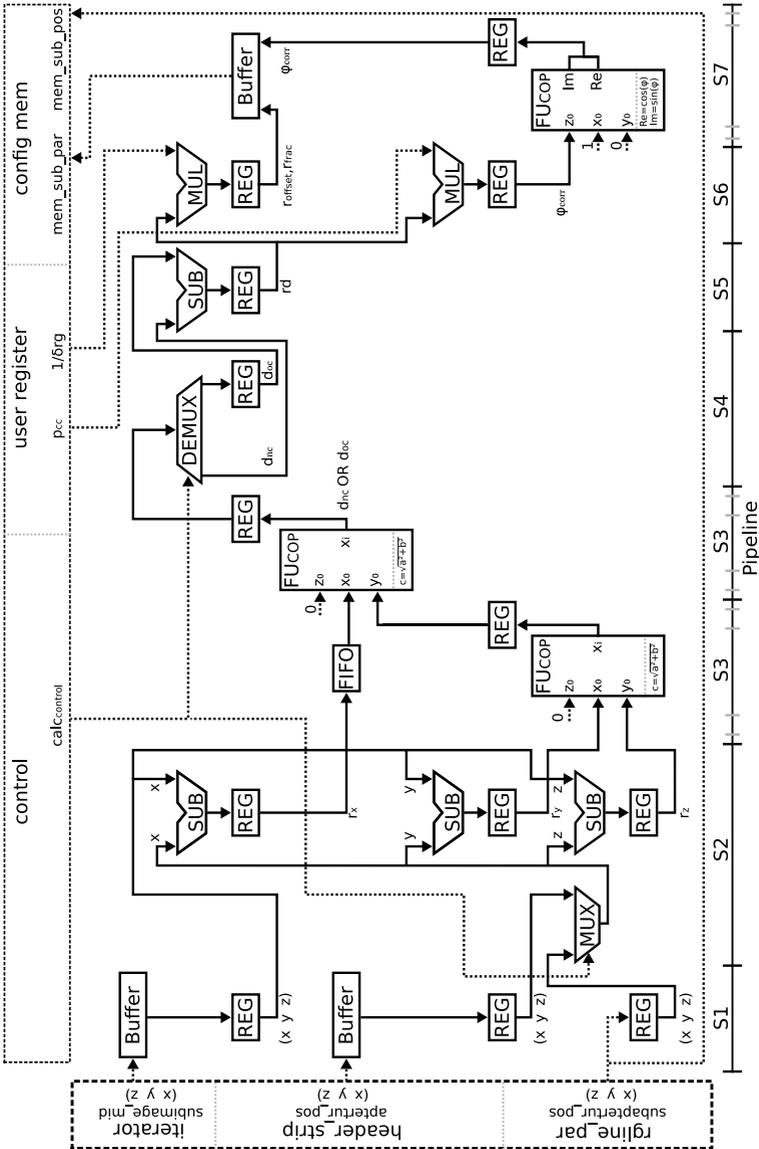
config mem
mem_sub_par
mem_sub_pos
user register
$p_{cc}$
1/δrg
control
$calc_{control}$
Buffer
REG
$\varphi_{corr}$
MUL
REG
$r_{offset}, r_{frac}$
FUCOP
$z_0$
Im
Re
$x_0$
$y_0$
Re=cos(φ)
Im=sin(φ)
1
0
MUL
REG
$\varphi_{corr}$
SUB
REG
rd
DEMUX
REG
$d_{oc}$
$d_{nc}$
REG
$d_{nc}$ OR $d_{oc}$
FUCOP
$z_0$
$x_i$
$x_0$
$y_0$
$c=\sqrt{a^2+b^2}$
0
FIFO
REG
FUCOP
$z_0$
$x_i$
$x_0$
$y_0$
$c=\sqrt{a^2+b^2}$
0
x
x
SUB
REG
$r_x$
y
y
SUB
REG
$r_y$
z
z
SUB
REG
$r_z$
MUX
Buffer
REG
(x y z)
Buffer
REG
(x y z)
REG
(x y z)
iterator
subimage_mid
(x y z)
header_strip
apertur_pos
(x y z)
rgline_par
subapertur_pos
(x y z)
S1
S2
S3
S3
S4
S5
S6
S7
Pipeline